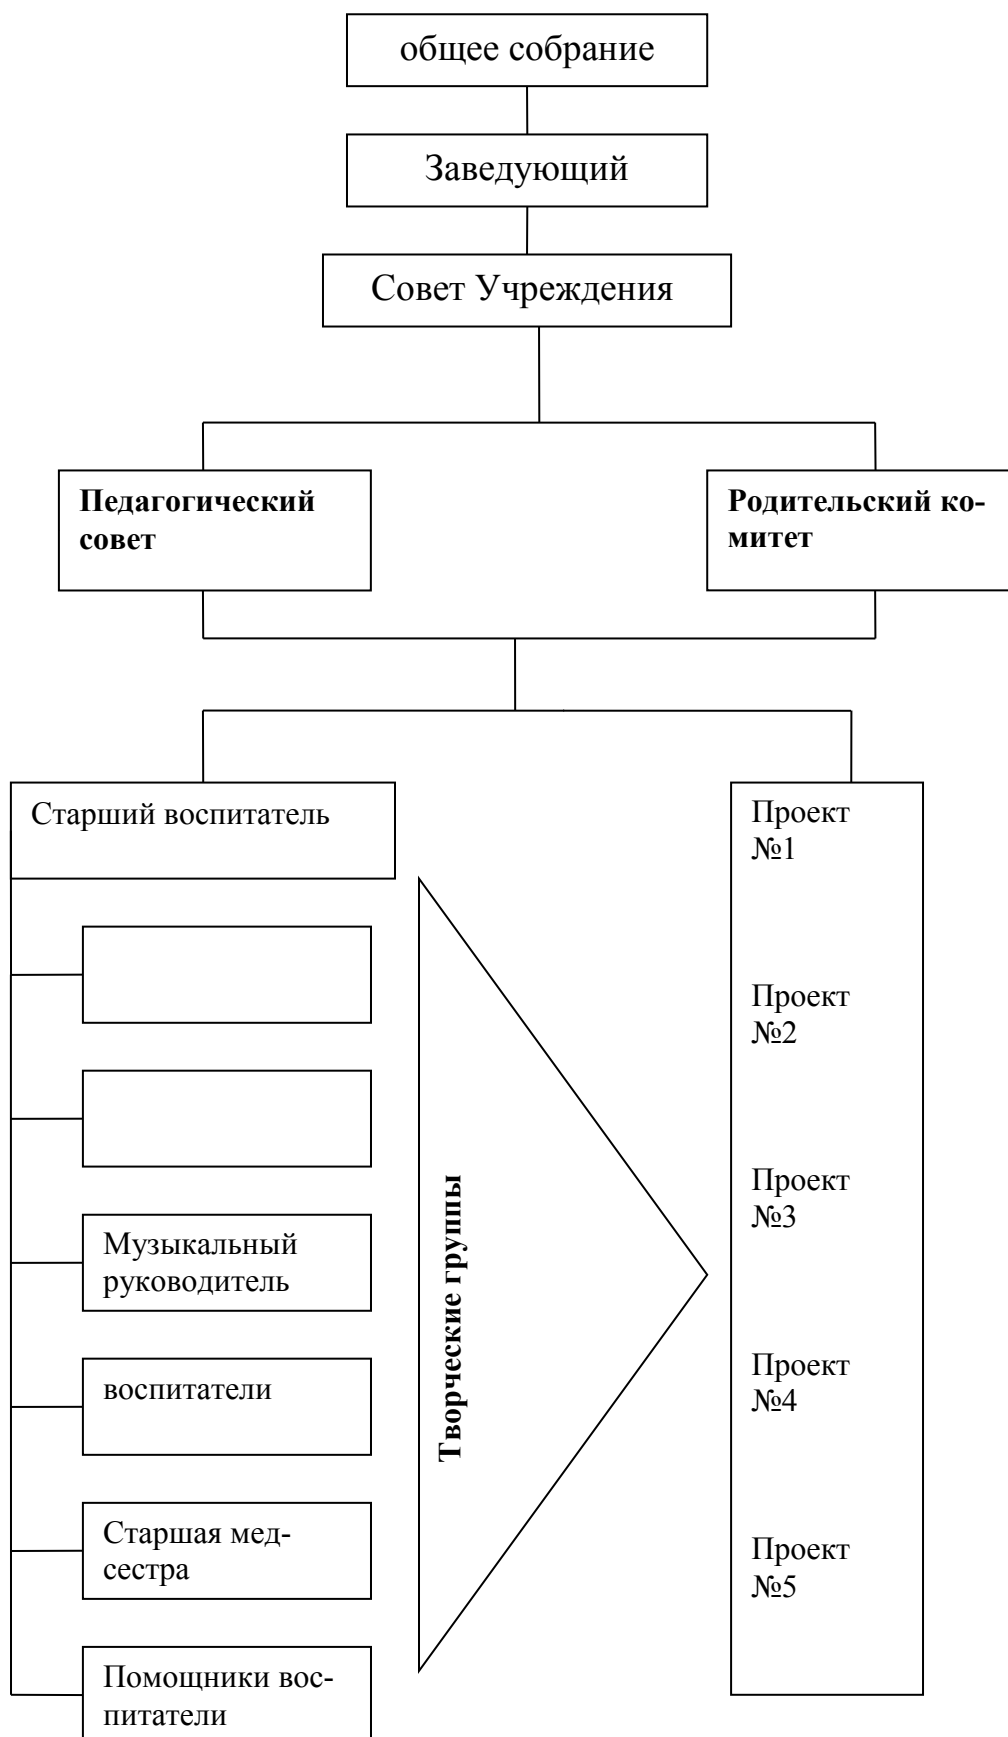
общее собрание

Заведующий

Совет Учреждения

**Педагогический совет**

**Родительский комитет**

Старший воспитатель

Музыкальный руководитель

воспитатели

Старшая медсестра

Помощники воспитатели

**Творческие группы**

Проект №1

Проект №2

Проект №3

Проект №4

Проект №5